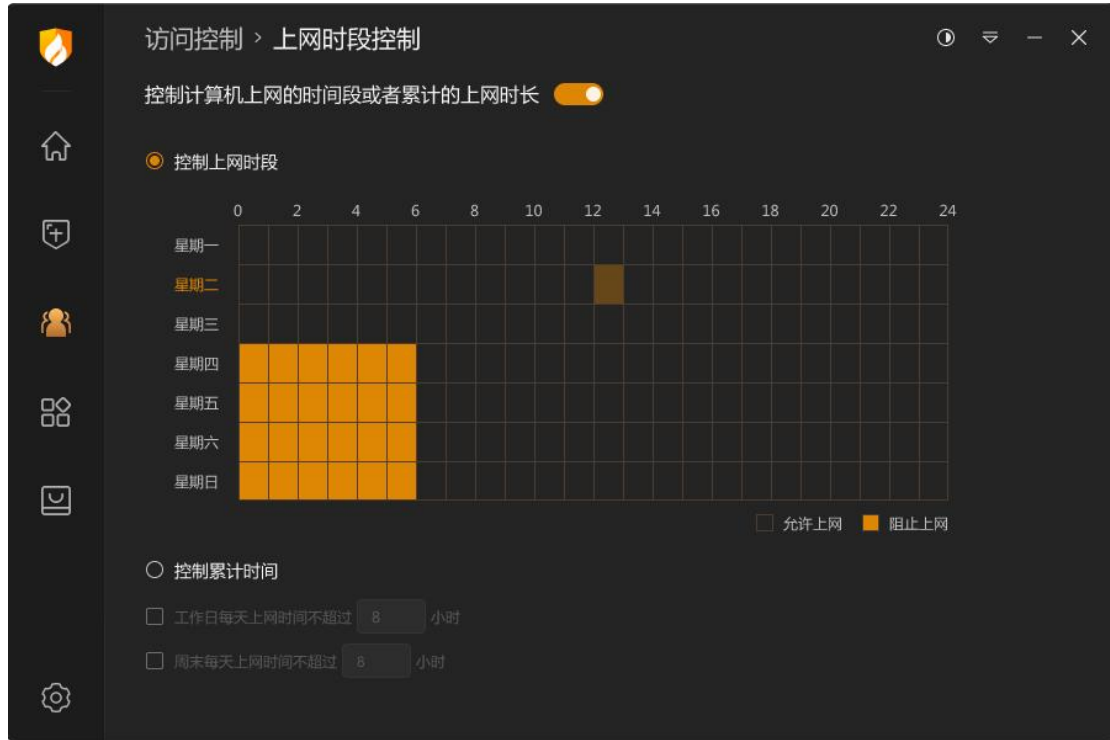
访问控制 › 上网时段控制

控制计算机上网的时间段或者累计的上网时长

控制上网时段

0 2 4 6 8 10 12 14 16 18 20 22 24

星期一
星期二
星期三
星期四
星期五
星期六
星期日

允许上网 阻止上网

控制累计时间

工作日每天上网时间不超过 8 小时

周末每天上网时间不超过 8 小时